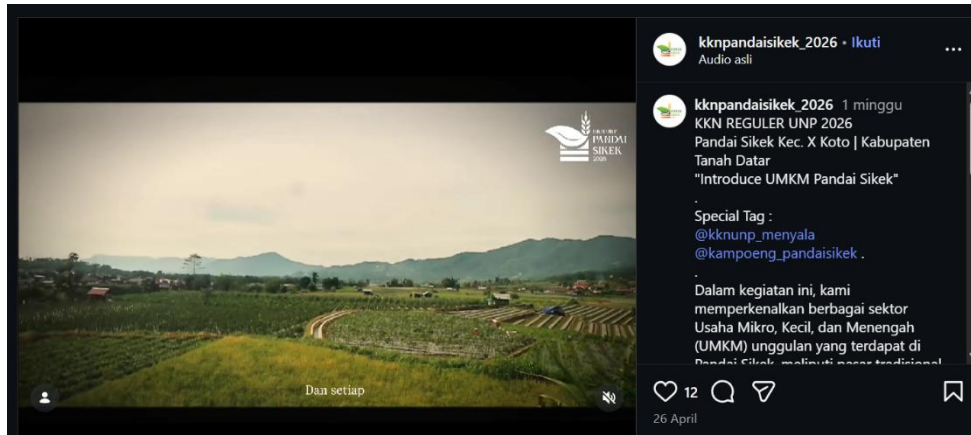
KKN UNP PANDAI SIKEK 2026

Dan setiap

kknpandaisikek_2026 • Ikuti
Audio asli

kknpandaisikek_2026 1 minggu
KKN REGULER UNP 2026
Pandai Sikek Kec. X Koto | Kabupaten Tanah Datar
"Introduce UMKM Pandai Sikek"
.
Special Tag :
@kknunp_menyala
@kampoeng_pandaisikek .
.
Dalam kegiatan ini, kami memperkenalkan berbagai sektor Usaha Mikro, Kecil, dan Menengah (UMKM) unggulan yang terdapat di Pandai Sikek, meliputi pasar tradisional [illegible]

12

26 April